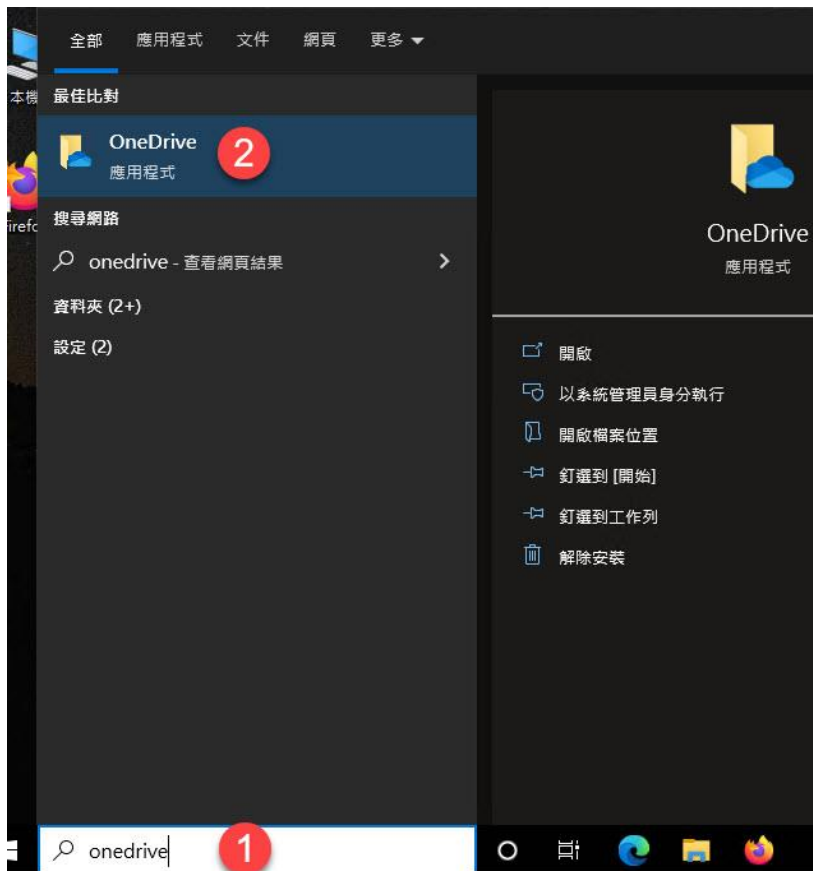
本機

irefc

全部 應用程式 文件 網頁 更多

最佳比對

OneDrive
應用程式

2

搜尋網路

onedrive - 查看網頁結果

資料夾 (2+)

設定 (2)

OneDrive
應用程式

開啟

以系統管理員身分執行

開啟檔案位置

釘選到 [開始]

釘選到工作列

解除安裝

onedrive

1